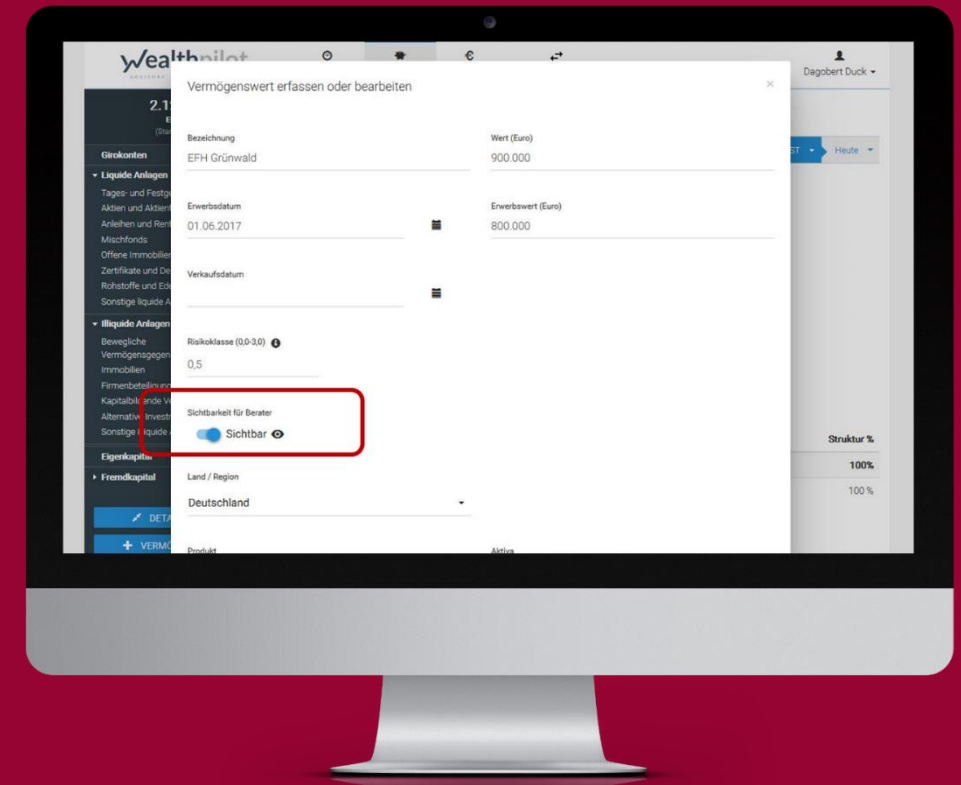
wealthpilot

Dagobert Duck

2.1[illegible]

Girokonten
Liquide Anlagen
Tages- und Festg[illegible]
Aktien und Aktien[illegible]
Anleihen und Ren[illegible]
Mischfonds
Offene Immobilien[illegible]
Zertifikate und De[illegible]
Rohstoffe und Ed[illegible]
Sonstige liquide A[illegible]
Illiquide Anlagen
Bewegliche Vermögensgegen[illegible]
Immobilien
Firmenbeteiligung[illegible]
Kapitalbildende V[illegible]
Alternative Investr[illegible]
Sonstige illiquide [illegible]
Eigenkapital
Fremdkapital

DETA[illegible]
VERMÖ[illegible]

Heute

Struktur %
100%
100 %

Vermögenswert erfassen oder bearbeiten

×

Bezeichnung
EFH Grünwald

Wert (Euro)
900.000

Erwerbsdatum
01.06.2017

Erwerbswert (Euro)
800.000

Verkaufsdatum

Risikoklasse (0,0-3,0)
0,5

Sichtbarkeit für Berater
Sichtbar

Land / Region
Deutschland

Produkt

Aktiva